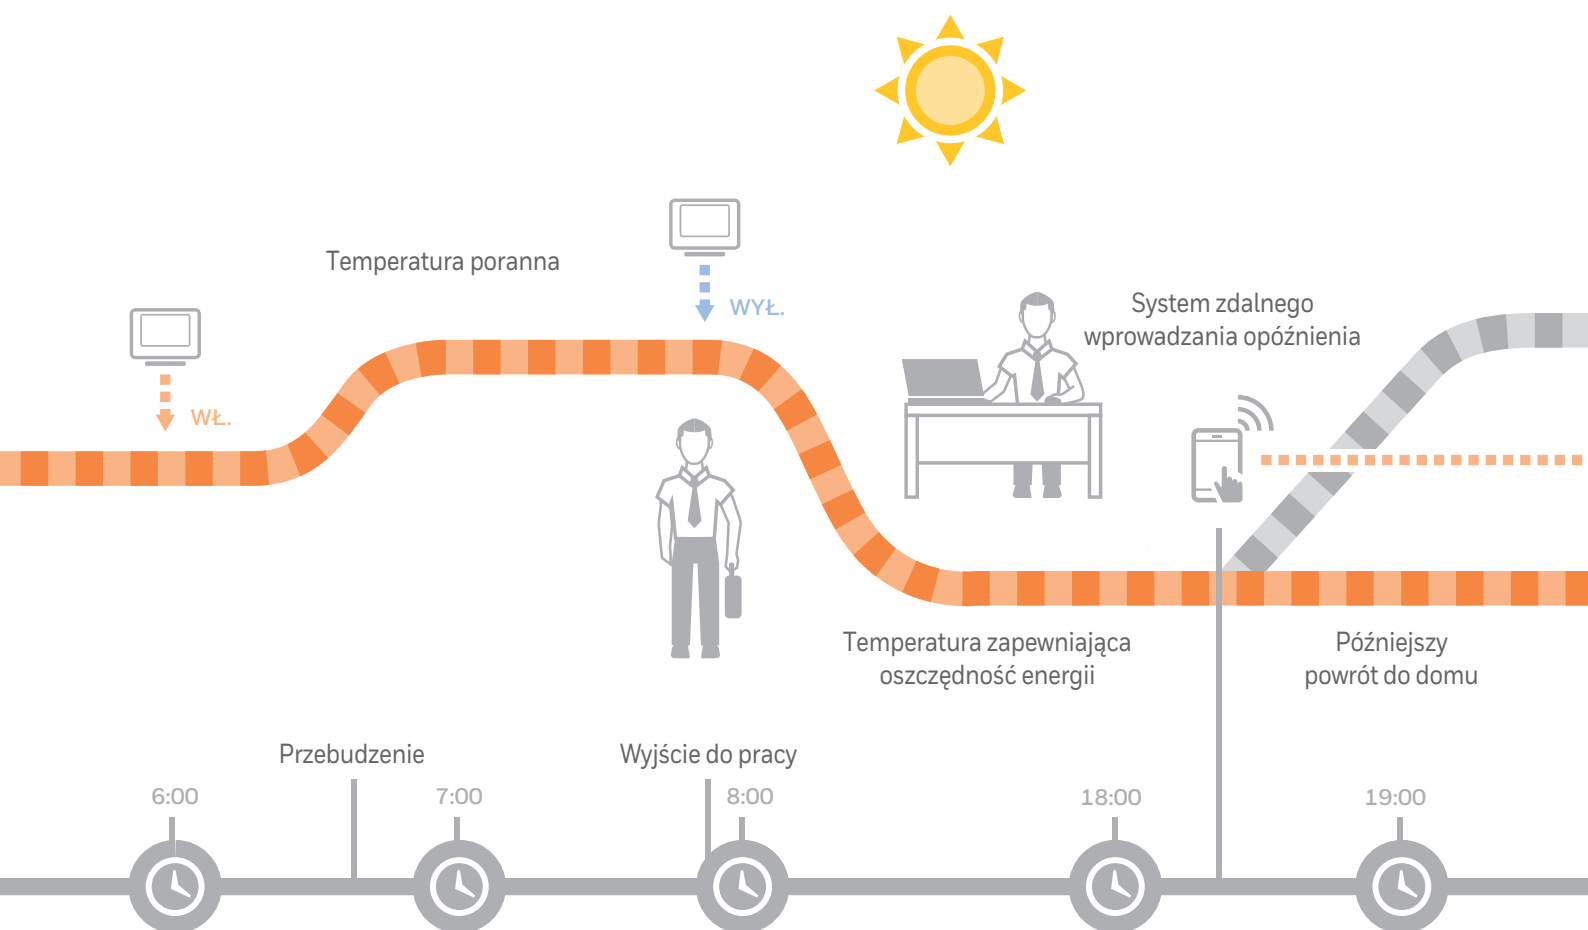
Temperatura poranna

WŁ.

WYŁ.

System zdalnego wprowadzania opóźnienia

Temperatura zapewniająca oszczędność energii

Późniejszy powrót do domu

Przebudzenie

Wyjście do pracy

6:00

7:00

8:00

18:00

19:00